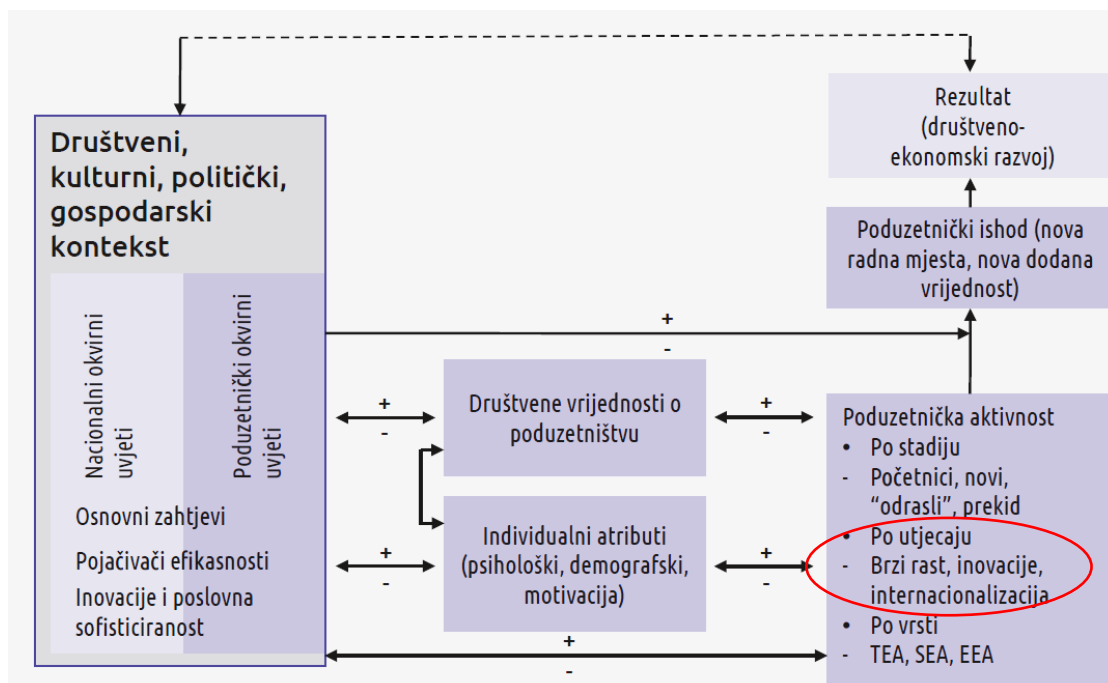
Društveni, kulturni, politički, gospodarski kontekst

Nacionalni okvirni uvjeti

Poduzetnički okvirni uvjeti

Osnovni zahtjevi

Pojačivači efikasnosti

Inovacije i poslovna sofisticiranost

Rezultat (društveno-ekonomski razvoj)

Poduzetnički ishod (nova radna mjesta, nova dodana vrijednost)

+
-

Društvene vrijednosti o poduzetništvu

Individualni atributi (psihološki, demografski, motivacija)

+
-

+
-

+
-

+
-

+
-

Poduzetnička aktivnost
• Po stadiju
- Početnici, novi, "odrasli", prekid
• Po utjecaju
- Brzi rast, inovacije, internacionalizacija
• Po vrsti
- TEA, SEA, EEA